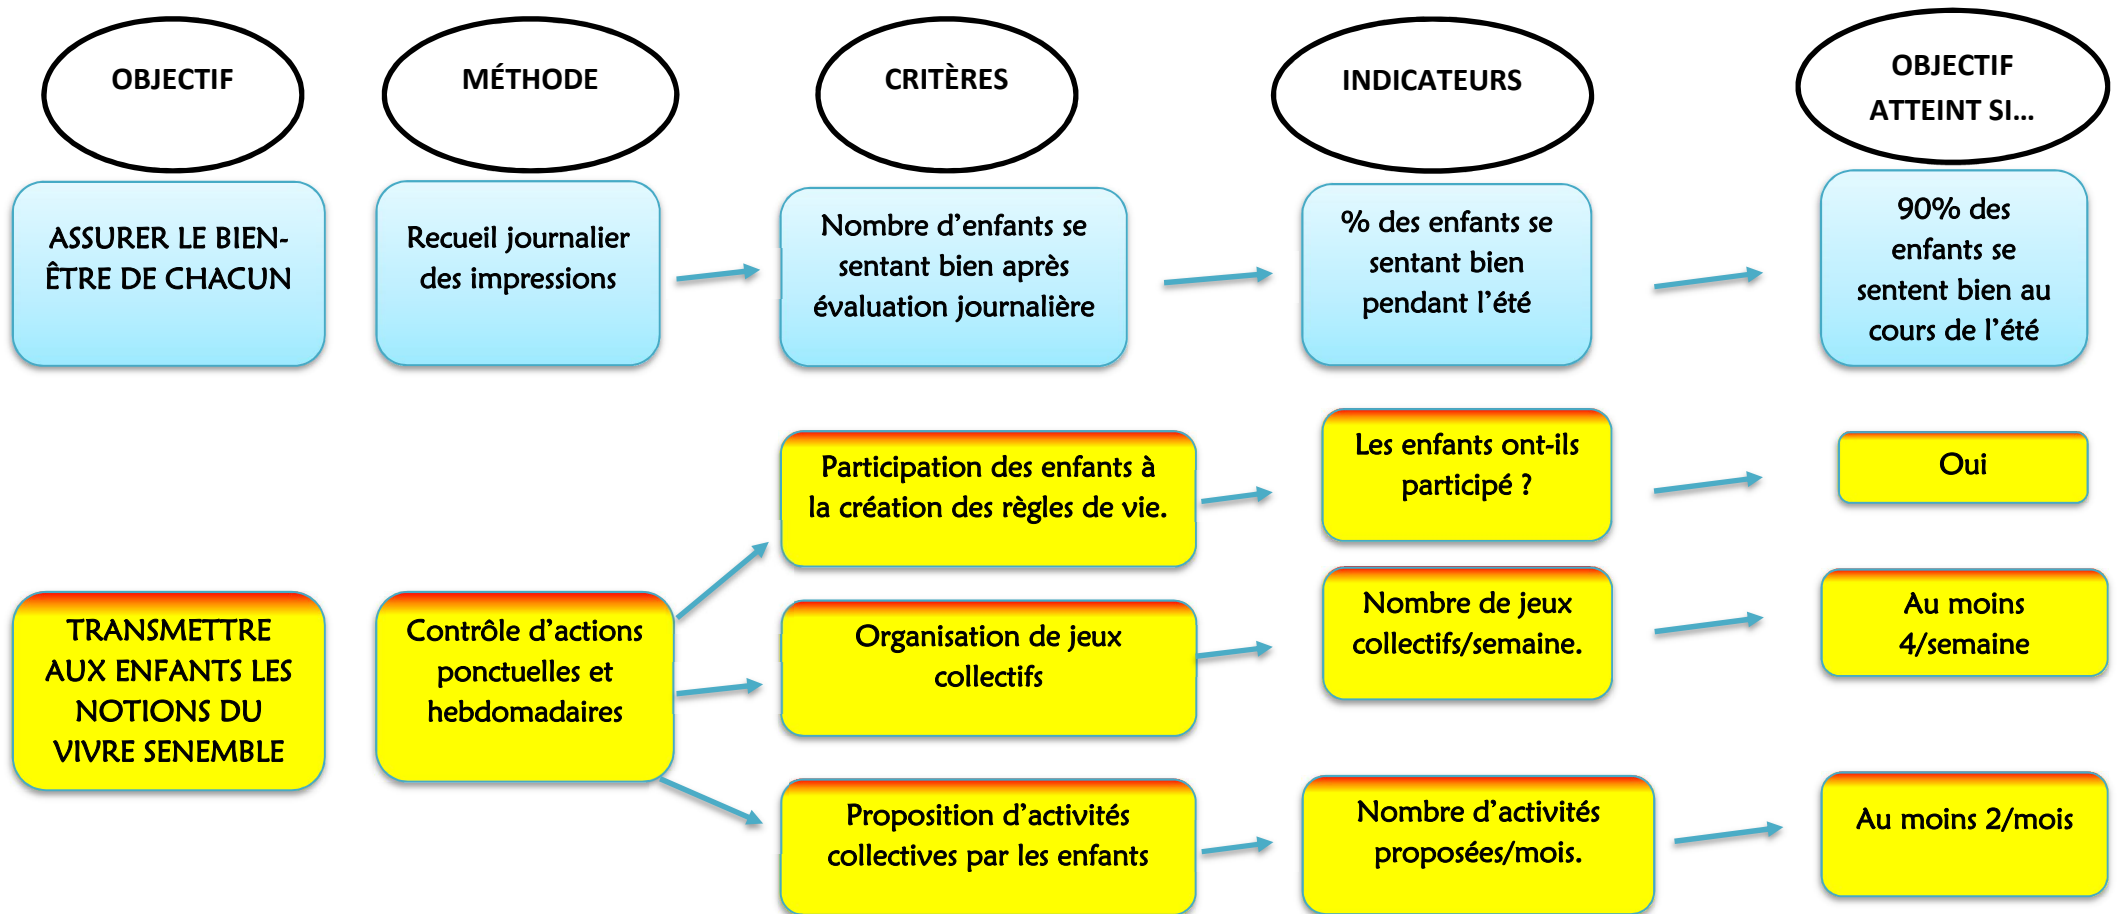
OBJECTIF

MÉTHODE

CRITÈRES

INDICATEURS

OBJECTIF ATTEINT SI…

ASSURER LE BIEN-ÊTRE DE CHACUN

Recueil journalier des impressions

Nombre d'enfants se sentant bien après évaluation journalière

% des enfants se sentant bien pendant l'été

90% des enfants se sentent bien au cours de l'été

TRANSMETTRE AUX ENFANTS LES NOTIONS DU VIVRE SENEMBLE

Contrôle d'actions ponctuelles et hebdomadaires

Participation des enfants à la création des règles de vie.

Les enfants ont-ils participé ?

Oui

Organisation de jeux collectifs

Nombre de jeux collectifs/semaine.

Au moins 4/semaine

Proposition d'activités collectives par les enfants

Nombre d'activités proposées/mois.

Au moins 2/mois